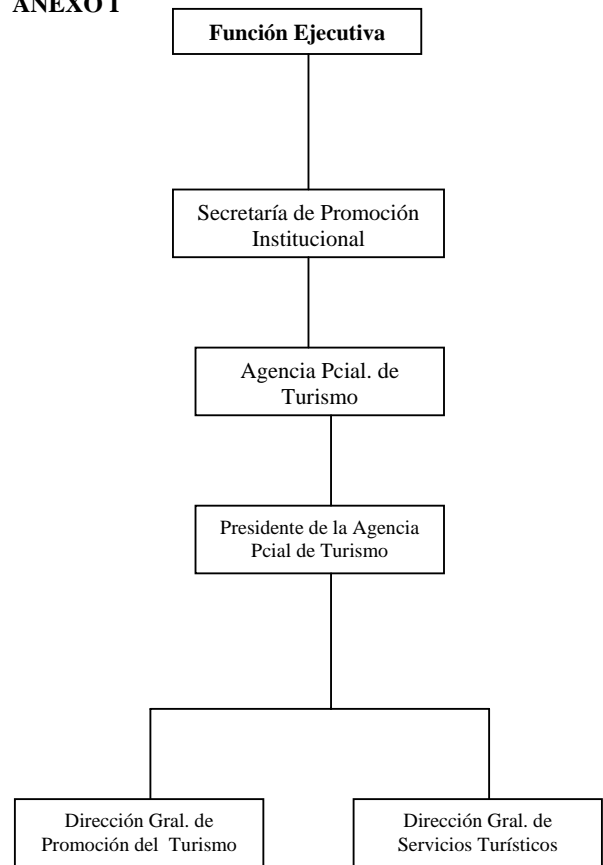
ANEXO I

Función Ejecutiva

Secretaría de Promoción Institucional

Agencia Pcial. de Turismo

Presidente de la Agencia Pcial de Turismo

Dirección Gral. de Promoción del Turismo

Dirección Gral. de Servicios Turísticos